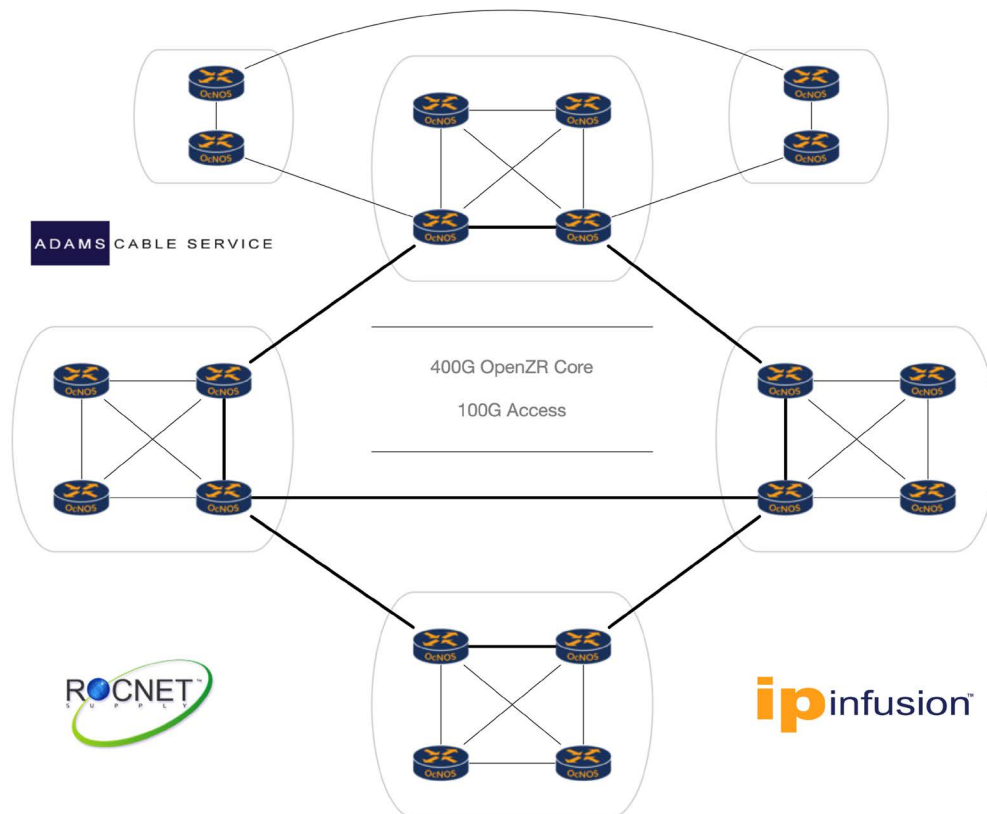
OcNOS
OcNOS
OcNOS
OcNOS
OcNOS
OcNOS
OcNOS
OcNOS

ADAMS CABLE SERVICE

OcNOS
OcNOS
OcNOS
OcNOS

400G OpenZR Core

100G Access

OcNOS
OcNOS
OcNOS
OcNOS

OcNOS
OcNOS
OcNOS
OcNOS

ROCNET™
SUPPLY

ip infusion™